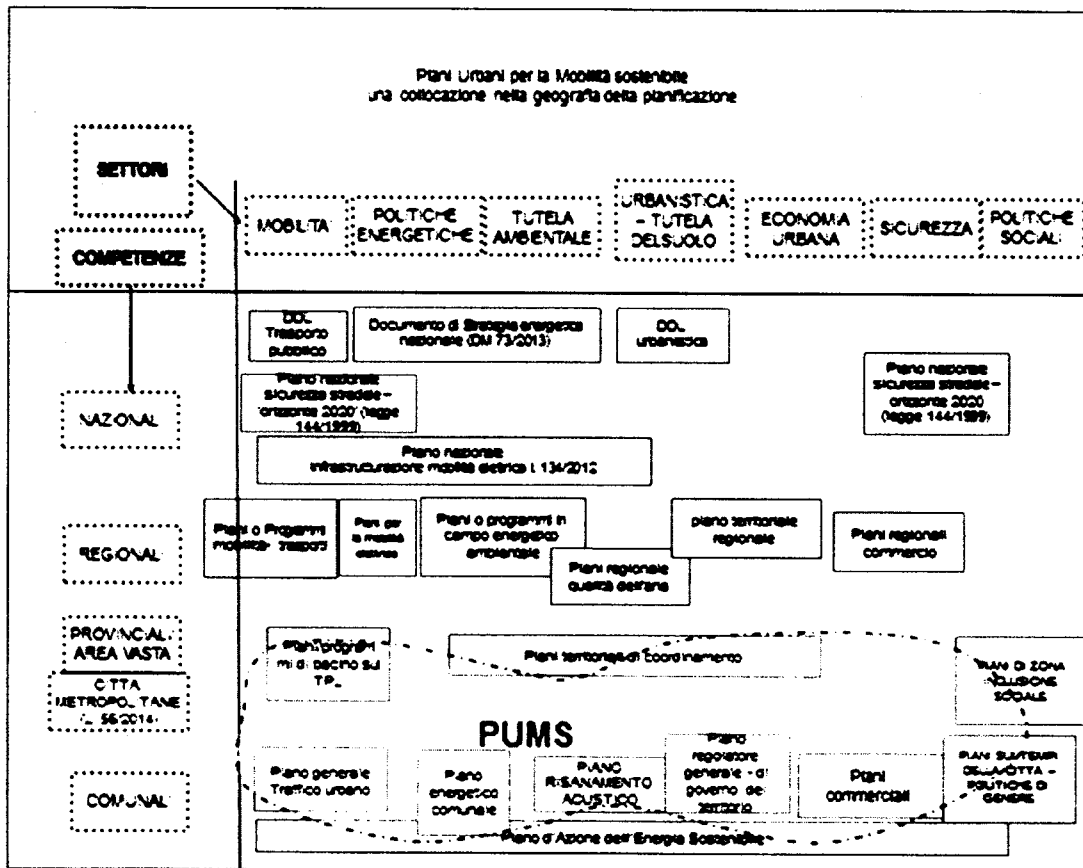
Piani Urbani per la Mobilità sostenibile
una collocazione nella geografia della pianificazione

SETTORI

COMPETENZE

MOBILITA

POLITICHE ENERGETICHE

TUTELA AMBIENTALE

URBANISTICA - TUTELA DEL SUOLO

ECONOMIA URBANA

SICUREZZA

POLITICHE SOCIALI

NAZIONALI

DDL Trasporto pubblico

Documento di Strategia energetica nazionale (DM 73/2013)

DDL urbanistica

Piano nazionale sicurezza stradale - orizzonte 2020 (legge 144/1999)

Piano nazionale sicurezza stradale - orizzonte 2020 (legge 144/1999)

Piano nazionale infrastrutture per mobilità elettrica L 134/2012

REGIONALI

Piani o Programmi mobilità - trasporti

Piani per la mobilità elettrica

Piani o programmi in campo energetico ambientale

Piani regionale qualità dell'aria

piano territoriale regionale

Piani regionali commercio

PROVINCIALI AREA VASTA

CITTA METROPOLITANE (L 56/2014)

Piani/programmi di bacino sul TPL

Piani territoriali di Coordinamento

PIANI DI ZONA INCLUSIONE SOCIALE

PUMS

COMUNALI

Piano generale Traffico urbano

Piano energetico comunale

PIANO RISANAMENTO ACUSTICO

Piano regolatore generale - di governo del territorio

Piani commerciali

PIANI SUI TEMPI DELLA CITTÀ - POLITICHE DI GENERE

Piano d'Azione dell'Energia Sostenibile